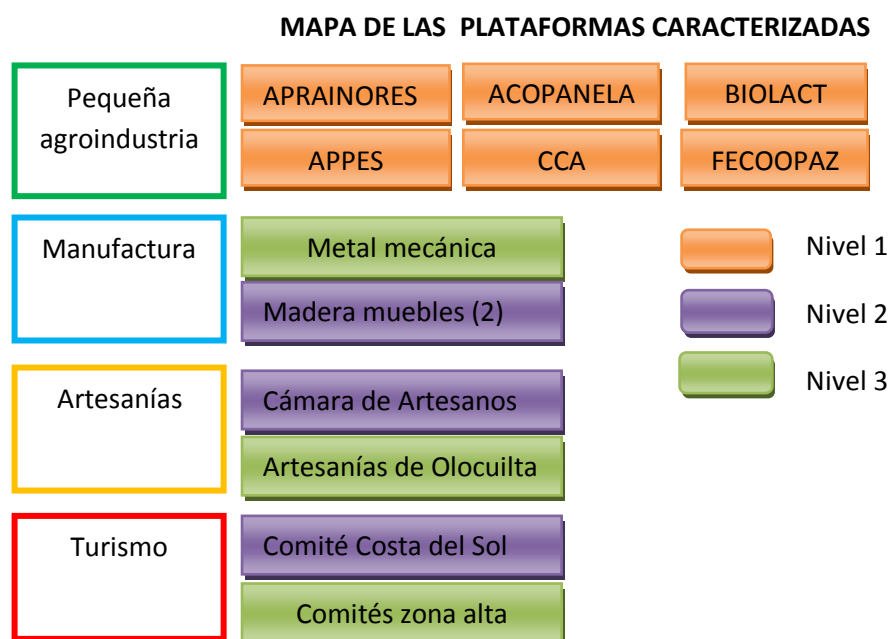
MAPA DE LAS PLATAFORMAS CARACTERIZADAS

Pequeña agroindustria

APRAINORES

ACOPANELA

BIOLACT

APPES

CCA

FECOOPAZ

Manufactura

Metal mecánica

Madera muebles (2)

Nivel 1

Nivel 2

Nivel 3

Artesanías

Cámara de Artesanos

Artesanías de Olocuilta

Turismo

Comité Costa del Sol

Comités zona alta